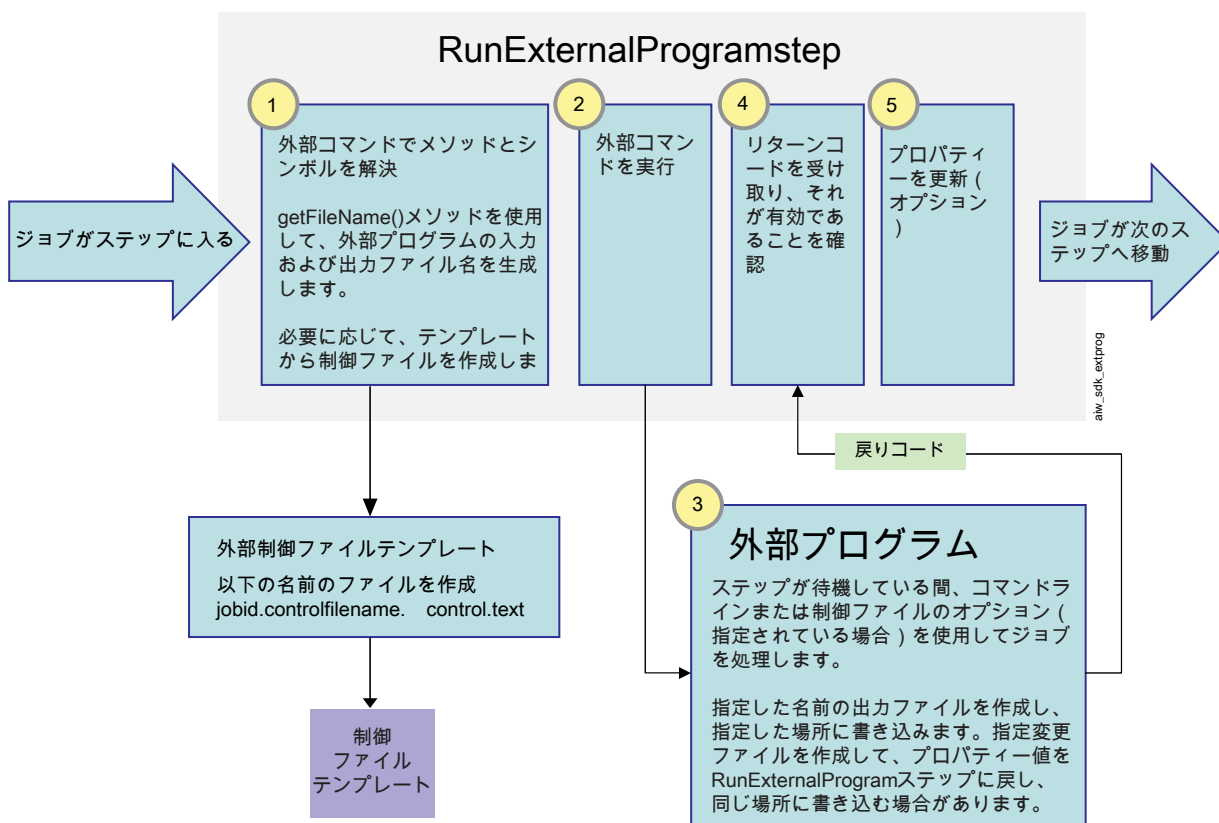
RunExternalProgramstep

ジョブがステップに入る

1

外部コマンドでメソッドとシンボルを解決

getFileName()メソッドを使用して、外部プログラムの入力および出力ファイル名を生成します。

必要に応じて、テンプレートから制御ファイルを作成しま

2

外部コマンドを実行

4

リターンコードを受け取り、それが有効であることを確認

5

プロパティーを更新（オプション）

ジョブが次のステップへ移動

aw_sdk_extprog

戻りコード

外部制御ファイルテンプレート

以下の名前のファイルを作成
jobid.controlfilename.　control.text

制御
ファイル
テンプレート

3

外部プログラム

ステップが待機している間、コマンドラインまたは制御ファイルのオプション（指定されている場合）を使用してジョブを処理します。

指定した名前の出力ファイルを作成し、指定した場所に書き込みます。指定変更ファイルを作成して、プロパティー値をRunExternalProgramステップに戻し、同じ場所に書き込む場合があります。